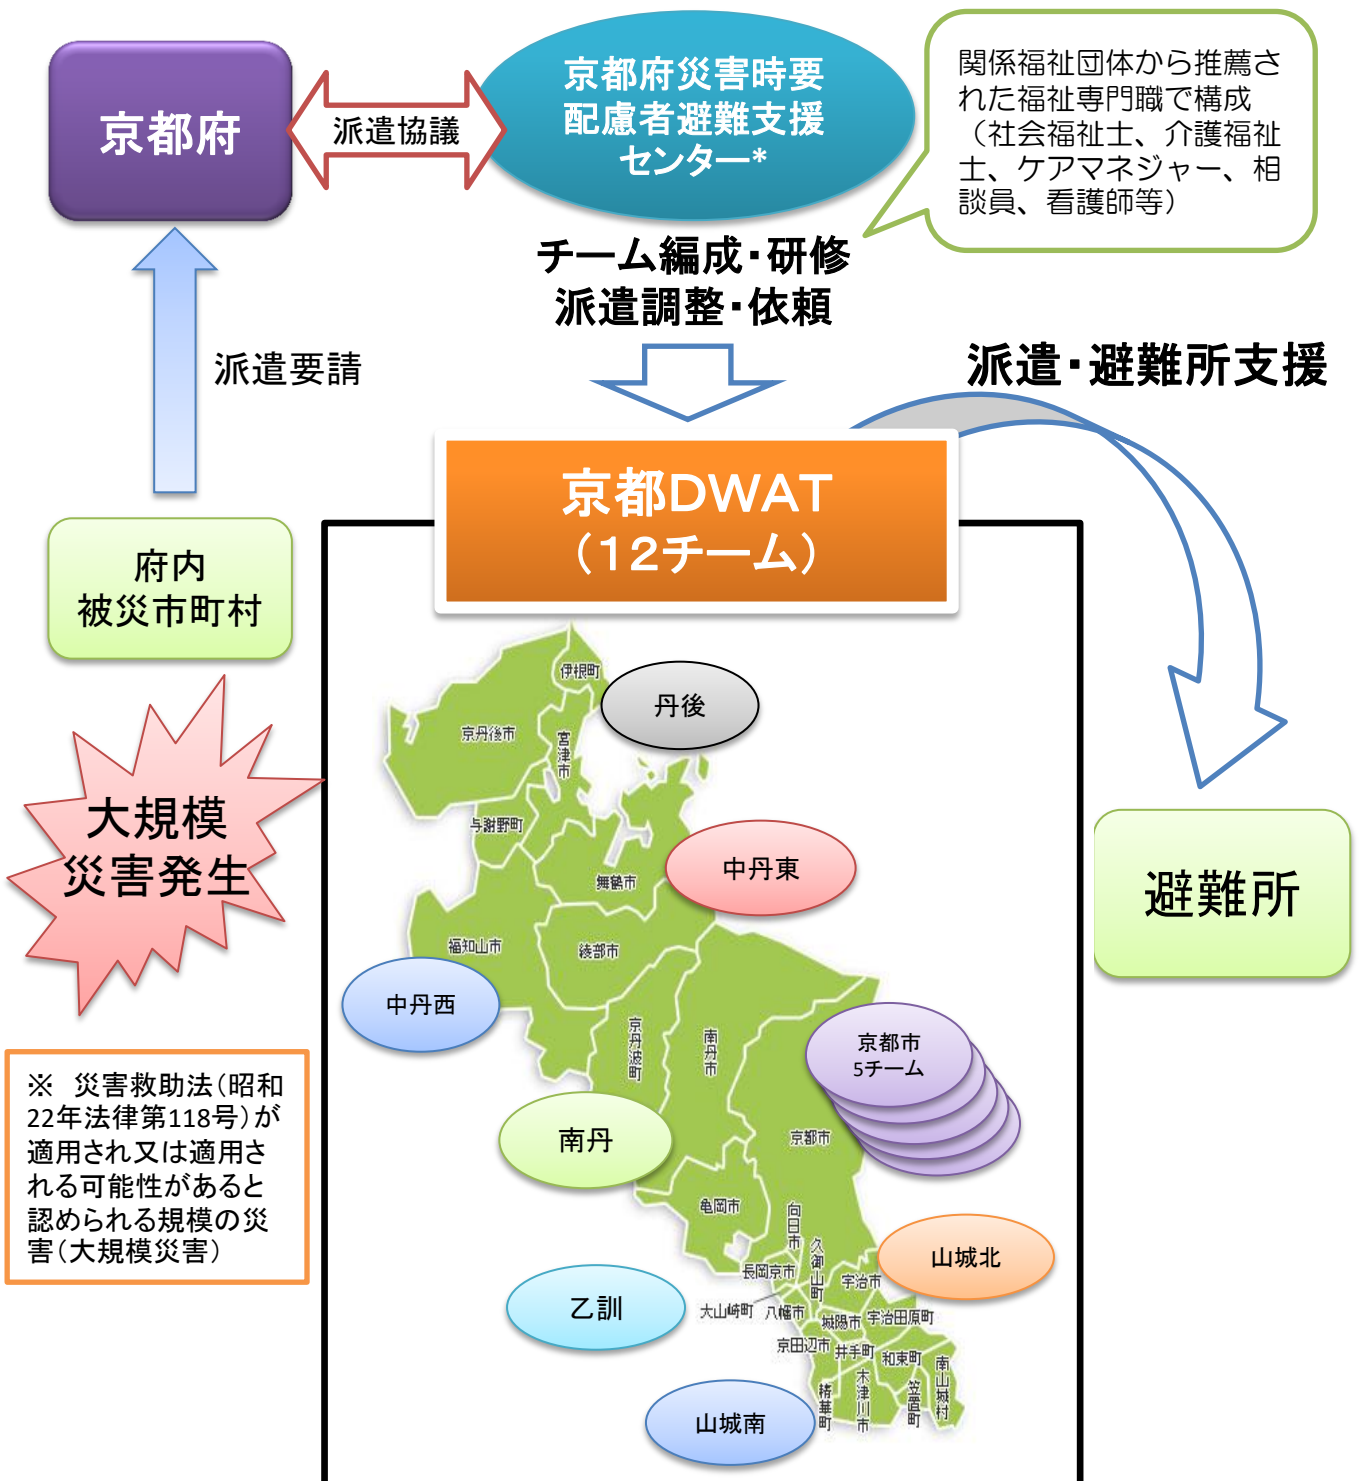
京都府

派遣協議

京都府災害時要配慮者避難支援センター*

関係福祉団体から推薦された福祉専門職で構成（社会福祉士、介護福祉士、ケアマネジャー、相談員、看護師等）

チーム編成・研修
派遣調整・依頼

派遣要請

派遣・避難所支援

京都DWAT
（12チーム）

府内
被災市町村

大規模
災害発生

避難所

伊根町
丹後
京丹後市
宮津市
与謝野町
舞鶴市
中丹東
福知山市
綾部市
中丹西
京丹波町
南丹市
京都市
5チーム
南丹
京都市
亀岡市
向日市
長岡京市
大山崎町
八幡市
久御山町
宇治市
山城北
城陽市
宇治田原町
乙訓
京田辺市
井手町
和束町
南山城村
精華町
木津川市
笠置町
山城南

※　災害救助法（昭和22年法律第118号）が適用され又は適用される可能性があると認められる規模の災害（大規模災害）